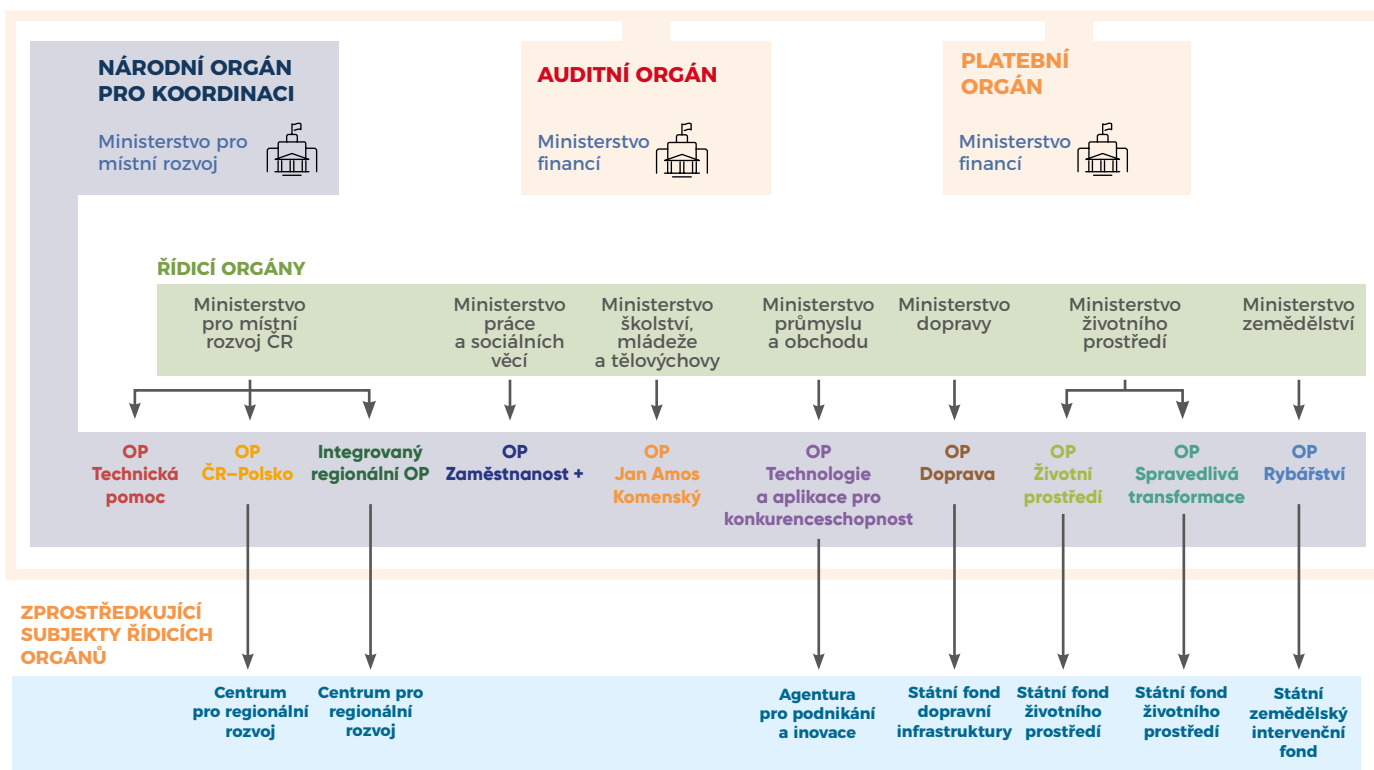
NÁRODNÍ ORGÁN PRO KOORDINACI

Ministerstvo pro místní rozvoj

AUDITNÍ ORGÁN

Ministerstvo financí

PLATEBNÍ ORGÁN

Ministerstvo financí

ŘÍDICÍ ORGÁNY

Ministerstvo pro místní rozvoj ČR

Ministerstvo práce a sociálních věcí

Ministerstvo školství, mládeže a tělovýchovy

Ministerstvo průmyslu a obchodu

Ministerstvo dopravy

Ministerstvo životního prostředí

Ministerstvo zemědělství

OP Technická pomoc

OP ČR–Polsko

Integrovaný regionální OP

OP Zaměstnanost +

OP Jan Amos Komenský

OP Technologie a aplikace pro konkurenceschopnost

OP Doprava

OP Životní prostředí

OP Spravedlivá transformace

OP Rybářství

ZPROSTŘEDKUJÍCÍ SUBJEKTY ŘÍDICÍCH ORGÁNŮ

Centrum pro regionální rozvoj

Centrum pro regionální rozvoj

Agentura pro podnikání a inovace

Státní fond dopravní infrastruktury

Státní fond životního prostředí

Státní fond životního prostředí

Státní zemědělský intervenční fond